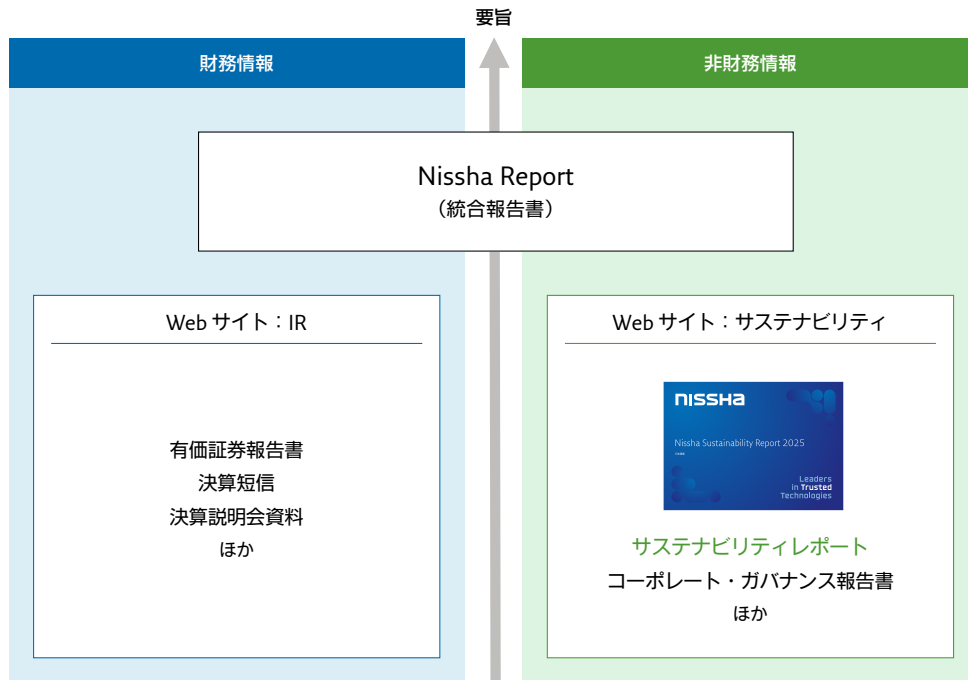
要旨

財務情報

非財務情報

Nissha Report
（統合報告書）

Web サイト：IR

有価証券報告書
決算短信
決算説明会資料
ほか

Web サイト：サステナビリティ

NISSHA

Nissha Sustainability Report 2025

Leaders in Trusted Technologies

サステナビリティレポート
コーポレート・ガバナンス報告書
ほか